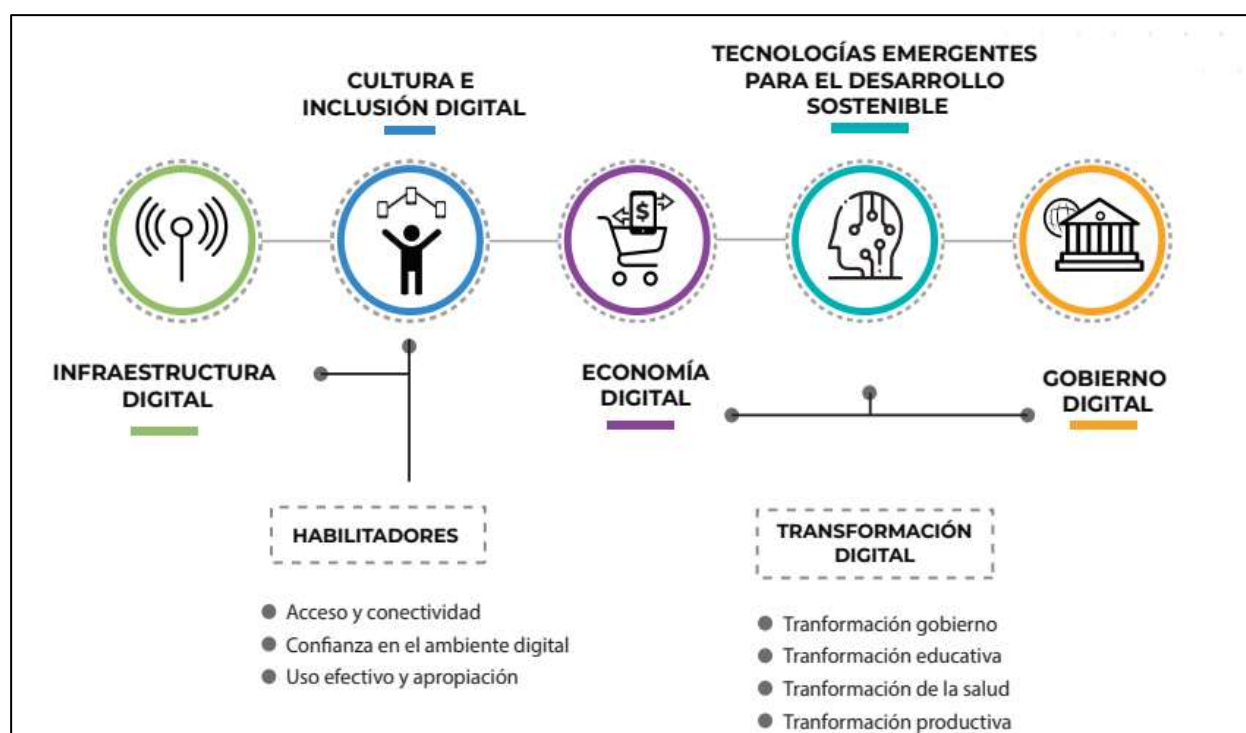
CULTURA E INCLUSIÓN DIGITAL

TECNOLOGÍAS EMERGENTES PARA EL DESARROLLO SOSTENIBLE

$

INFRAESTRUCTURA DIGITAL

ECONOMÍA DIGITAL

GOBIERNO DIGITAL

HABILITADORES

- Acceso y conectividad
- Confianza en el ambiente digital
- Uso efectivo y apropiación

TRANSFORMACIÓN DIGITAL

- Tranformación gobierno
- Tranformación educativa
- Tranformación de la salud
- Tranformación productiva